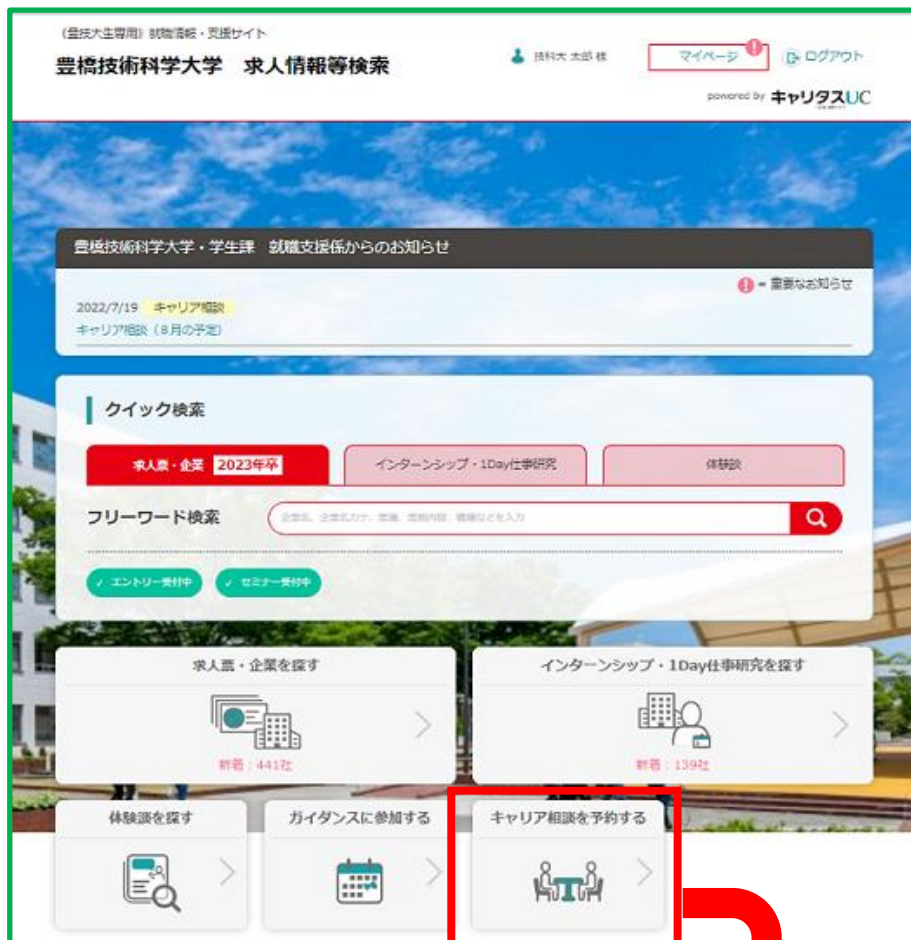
(豊技大生専用)就職情報・支援サイト
豊橋技術科学大学　求人情報等検索

技科大 太郎 様
マイページ
ログアウト
powered by キャリタスUC

豊橋技術科学大学・学生課　就職支援係からのお知らせ

= 重要なお知らせ

2022/7/19　キャリア相談
キャリア相談（8月の予定）

クイック検索

求人票・企業 2023年卒
インターンシップ・1Day仕事研究
体験談

フリーワード検索
企業名、企業名カナ、業種、業務内容、職種などを入力

エントリー受付中
セミナー受付中

求人票・企業を探す
新着：441社

インターンシップ・1Day仕事研究を探す
新着：139社

体験談を探す

ガイダンスに参加する

キャリア相談を予約する